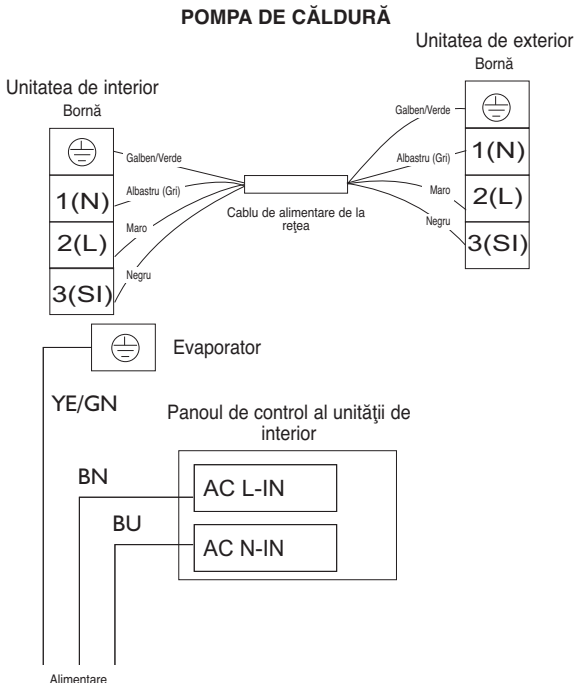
POMPA DE CĂLDURĂ

Unitatea de exterior
Bornă

Unitatea de interior
Bornă

Galben/Verde
Albastru (Gri)
Maro
Negru

1(N)
2(L)
3(SI)

Cablu de alimentare de la rețea

Galben/Verde
Albastru (Gri)
Maro
Negru

1(N)
2(L)
3(SI)

Evaporator

YE/GN

Panoul de control al unităţii de interior

BN
AC L-IN
BU
AC N-IN

Alimentare